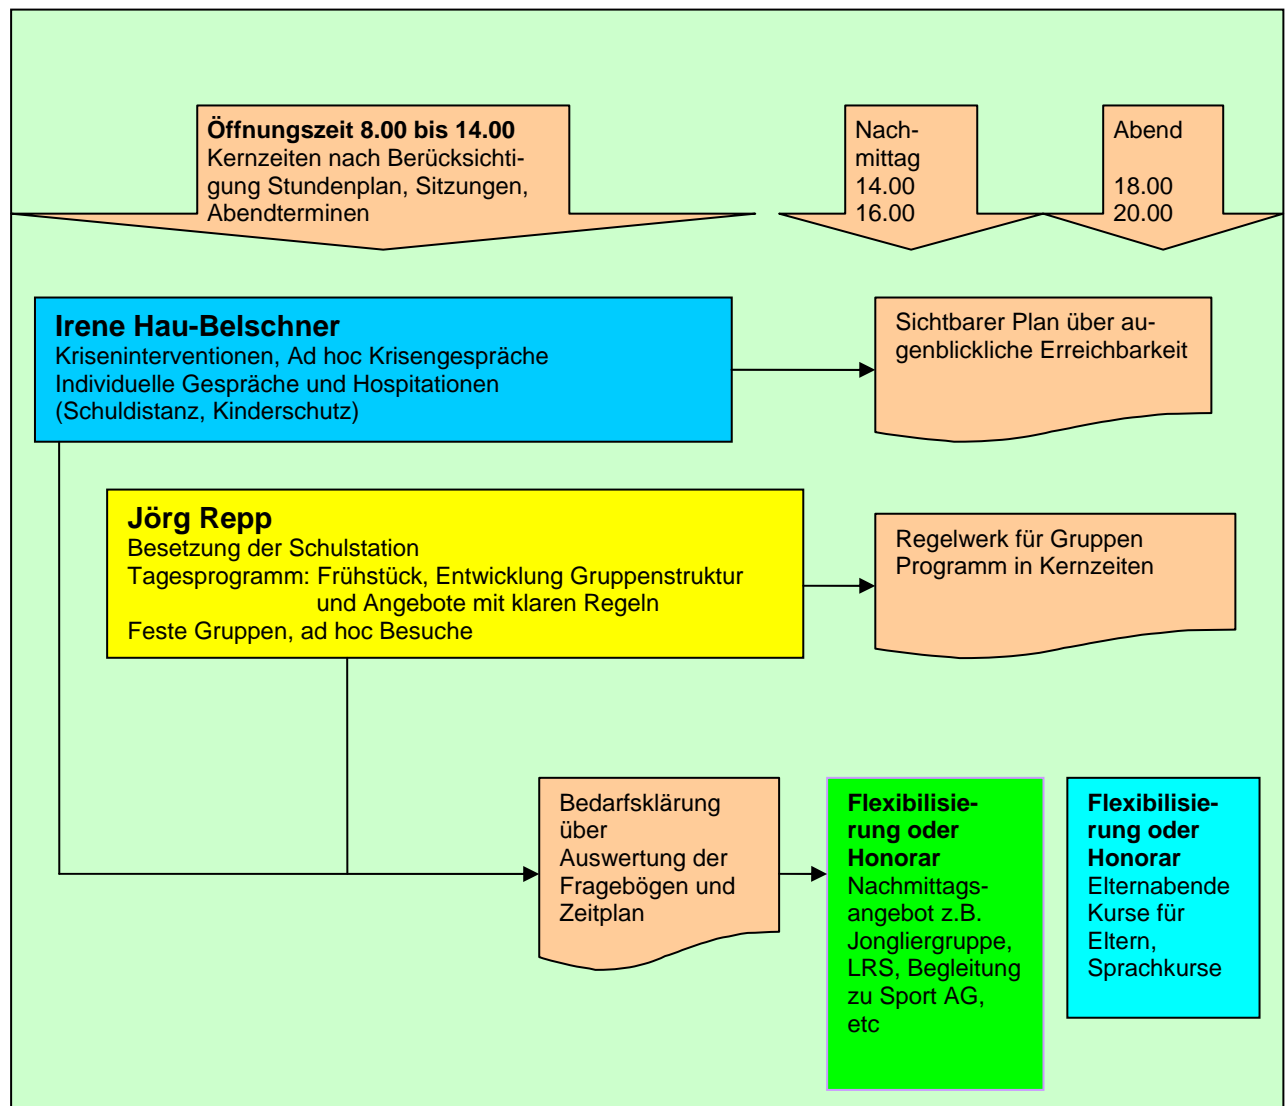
**Öffnungszeit 8.00 bis 14.00**
Kernzeiten nach Berücksichtigung Stundenplan, Sitzungen, Abendterminen

Nachmittag
14.00
16.00

Abend

18.00
20.00

**Irene Hau-Belschner**
Kriseninterventionen, Ad hoc Krisengespräche
Individuelle Gespräche und Hospitationen
(Schuldistanz, Kinderschutz)

Sichtbarer Plan über augenblickliche Erreichbarkeit

**Jörg Repp**
Besetzung der Schulstation
Tagesprogramm: Frühstück, Entwicklung Gruppenstruktur und Angebote mit klaren Regeln
Feste Gruppen, ad hoc Besuche

Regelwerk für Gruppen
Programm in Kernzeiten

Bedarfsklärung über Auswertung der Fragebögen und Zeitplan

**Flexibilisierung oder Honorar**
Nachmittagsangebot z.B. Jongliergruppe, LRS, Begleitung zu Sport AG, etc

**Flexibilisierung oder Honorar**
Elternabende
Kurse für Eltern,
Sprachkurse